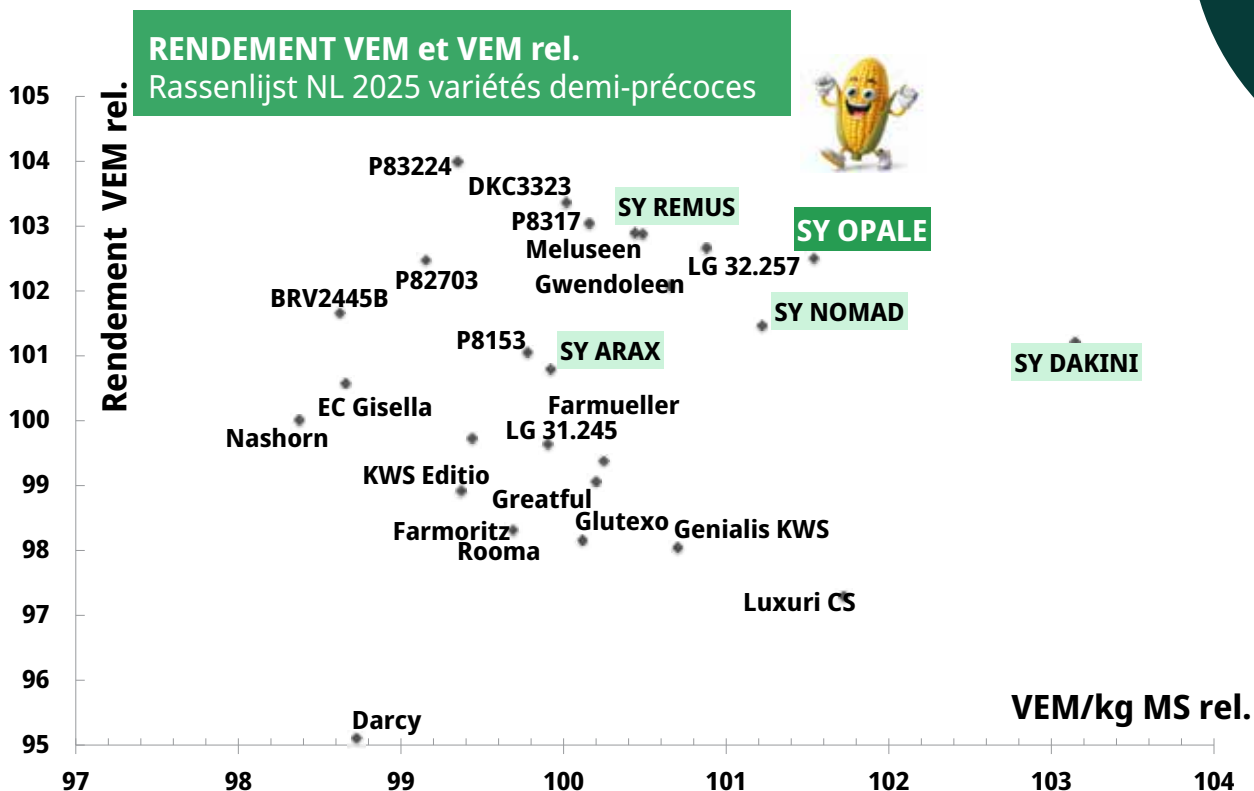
RENDEMENT VEM et VEM rel.
Rassenlijst NL 2025 variétés demi-précoces

Rendement VEM rel.

105
104
103
102
101
100
99
98
97
96
95

P83224
DKC3323
SY REMUS
P8317
SY OPALE
Meluseen
LG 32.257
P82703
Gwendoleen
BRV2445B
SY NOMAD
P8153
SY ARAX
SY DAKINI
EC Gisella
Farmueller
Nashorn
LG 31.245
KWS Editio
Greatful
Glutexo
Genialis KWS
Farmoritz
Rooma
Luxuri CS
Darcy

VEM/kg MS rel.

97
98
99
100
101
102
103
104